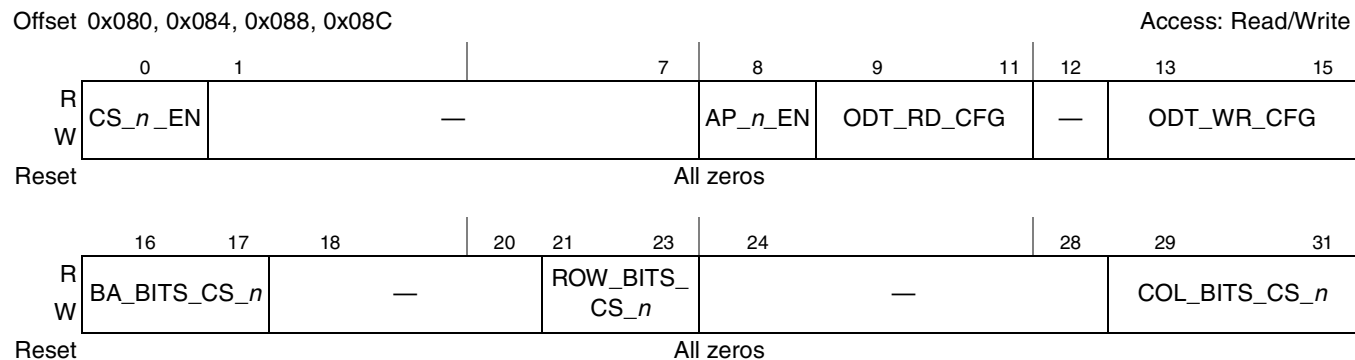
Offset 0x080, 0x084, 0x088, 0x08C

Access: Read/Write

| | 0 | 1 – 7 | 8 | 9 – 11 | 12 | 13 – 15 |
|---|---|---|---|---|---|---|
| R W | CS_*n*_EN | — | AP_*n*_EN | ODT_RD_CFG | — | ODT_WR_CFG |
| Reset | All zeros | | | | | |

| | 16 – 17 | 18 – 20 | 21 – 23 | 24 – 28 | 29 – 31 |
|---|---|---|---|---|---|
| R W | BA_BITS_CS_*n* | — | ROW_BITS_CS_*n* | — | COL_BITS_CS_*n* |
| Reset | All zeros | | | | |